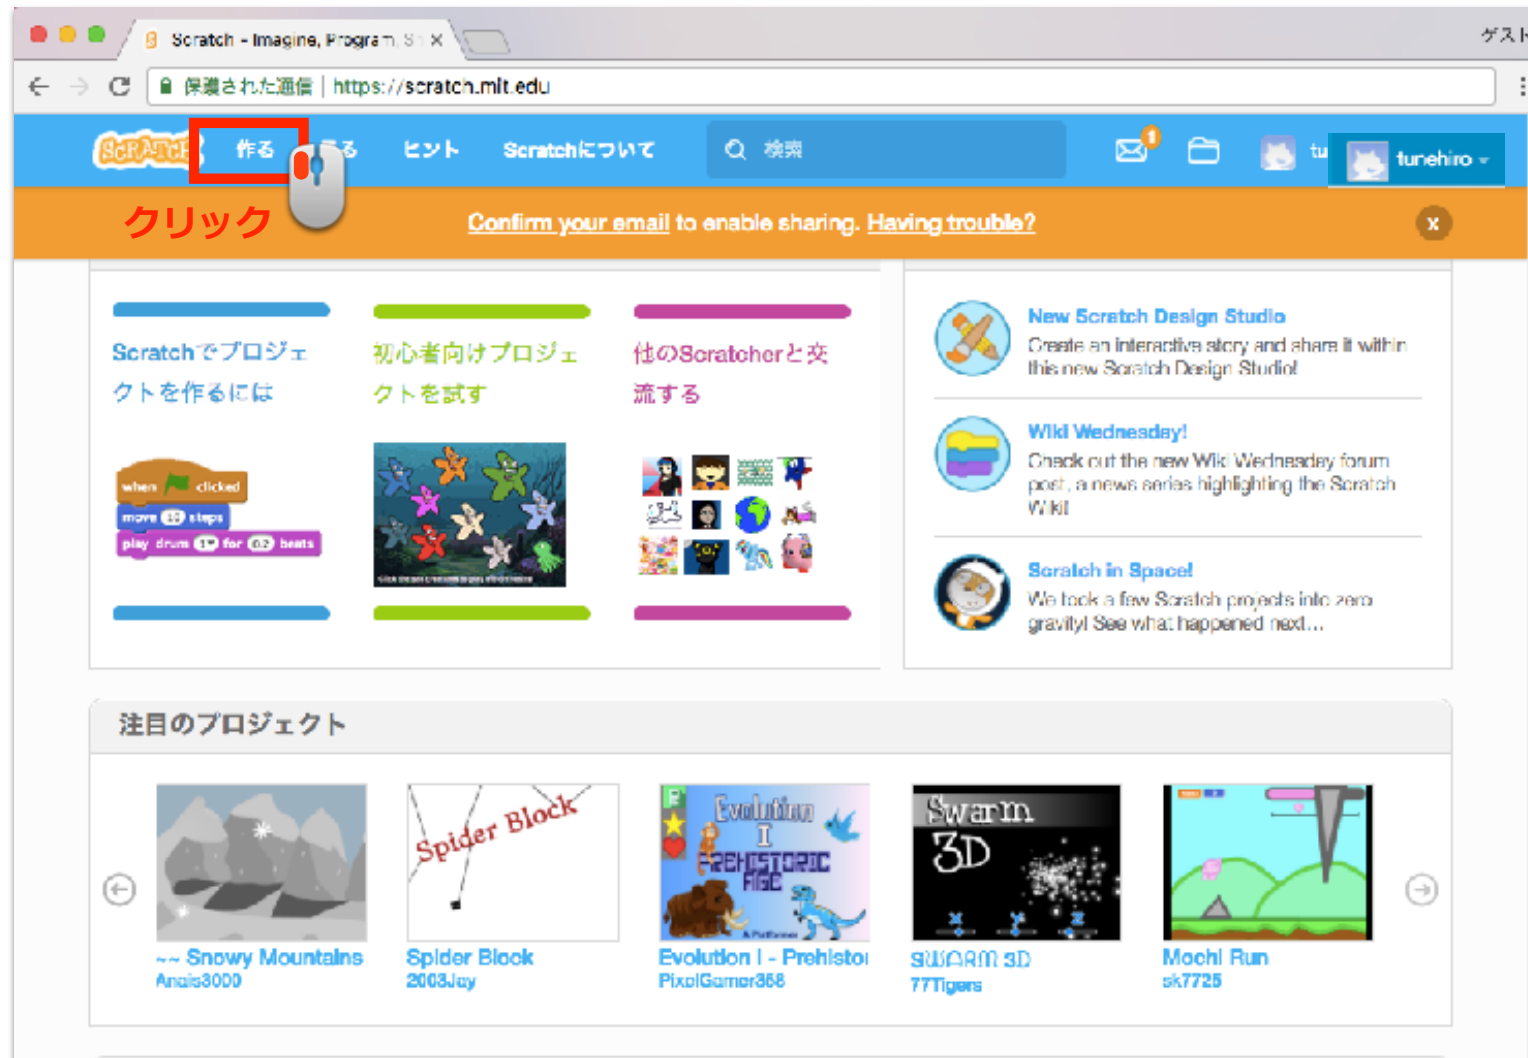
Scratch - Imagine, Program, S ×

ゲスト

保護された通信 | https://scratch.mit.edu

SCRATCH 作る 見る ヒント Scratchについて 検索

1

tu tunehiro

クリック

Confirm your email to enable sharing. Having trouble?

x

Scratchでプロジェクトを作るには

when clicked
move 10 steps
play drum 1 for 0.2 beats

初心者向けプロジェクトを試す

他のScratcherと交流する

New Scratch Design Studio
Create an interactive story and share it within this new Scratch Design Studio!

Wiki Wednesday!
Check out the new Wiki Wednesday forum post, a news series highlighting the Scratch Wiki!

Scratch in Space!
We took a few Scratch projects into zero gravity! See what happened next...

注目のプロジェクト

Spider Block

Evolution I PREHISTORIC AGE

Swarm 3D

~~ Snowy Mountains
Anais3000

Spider Block
2003Jay

Evolution I - Prehistor
PixelGamer368

SWARM 3D
77Tigers

Mochi Run
sk7725